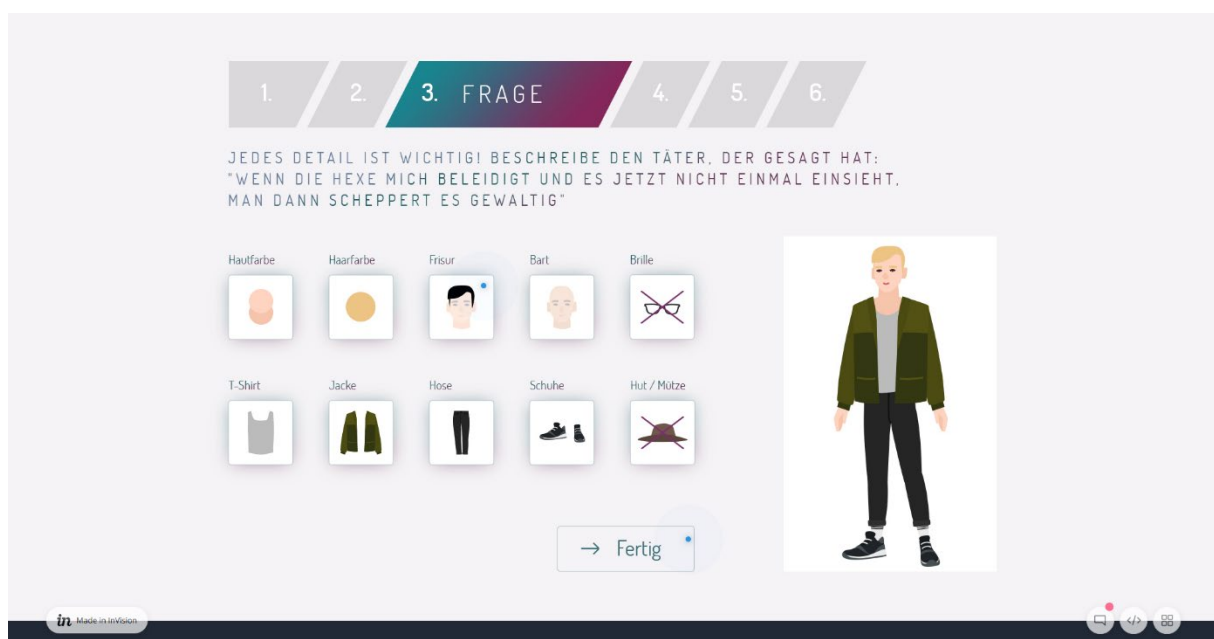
1. 2. 3. FRAGE 4. 5. 6.

JEDES DETAIL IST WICHTIG! BESCHREIBE DEN TÄTER, DER GESAGT HAT: "WENN DIE HEXE MICH BELEIDIGT UND ES JETZT NICHT EINMAL EINSIEHT, MAN DANN SCHEPPERT ES GEWALTIG"

Hautfarbe

Haarfarbe

Frisur

Bart

Brille

T-Shirt

Jacke

Hose

Schuhe

Hut / Mütze

→ Fertig

in Made in InVision